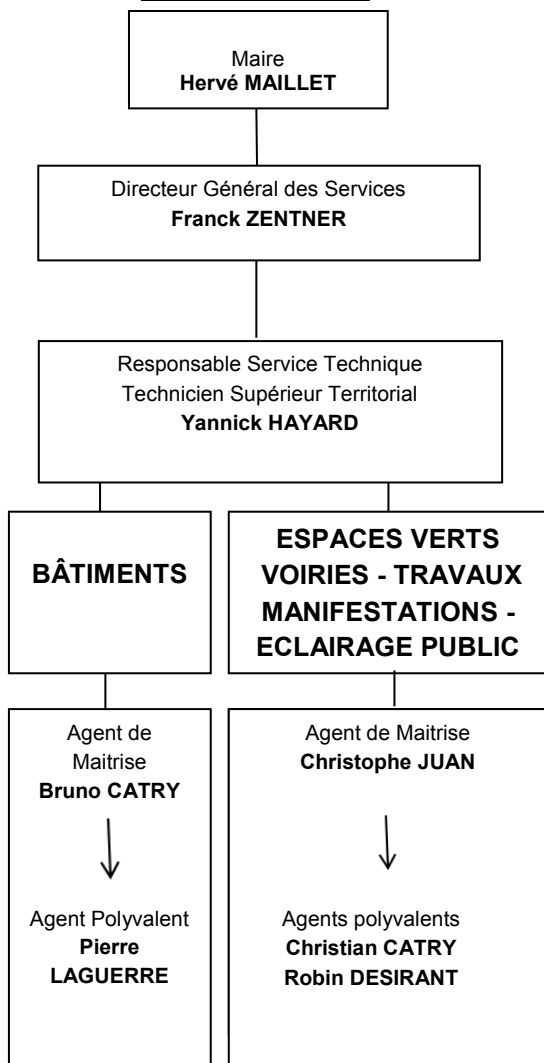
Maire
**Hervé MAILLET**

Directeur Général des Services
**Franck ZENTNER**

Responsable Service Technique
Technicien Supérieur Territorial
**Yannick HAYARD**

**BÂTIMENTS**

**ESPACES VERTS VOIRIES - TRAVAUX MANIFESTATIONS - ECLAIRAGE PUBLIC**

Agent de Maitrise
**Bruno CATRY**

Agent Polyvalent
**Pierre LAGUERRE**

Agent de Maitrise
**Christophe JUAN**

Agents polyvalents
**Christian CATRY**
**Robin DESIRANT**